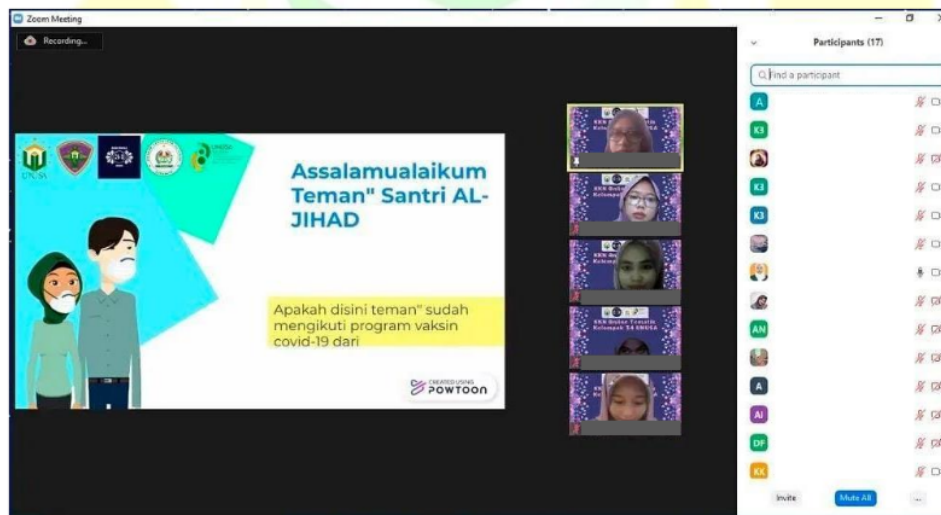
Zoom Meeting

Recording...

Participants (17)

Find a participant

A
K3
K3
K3
AN
A
AI
DF
KK

UNUSA

Assalamualaikum Teman" Santri AL-JIHAD

Apakah disini teman" sudah mengikuti program vaksin covid-19 dari

CREATED USING POWTOON

KKN Kelompok 54 UNUSA

Invite
Mute All
...